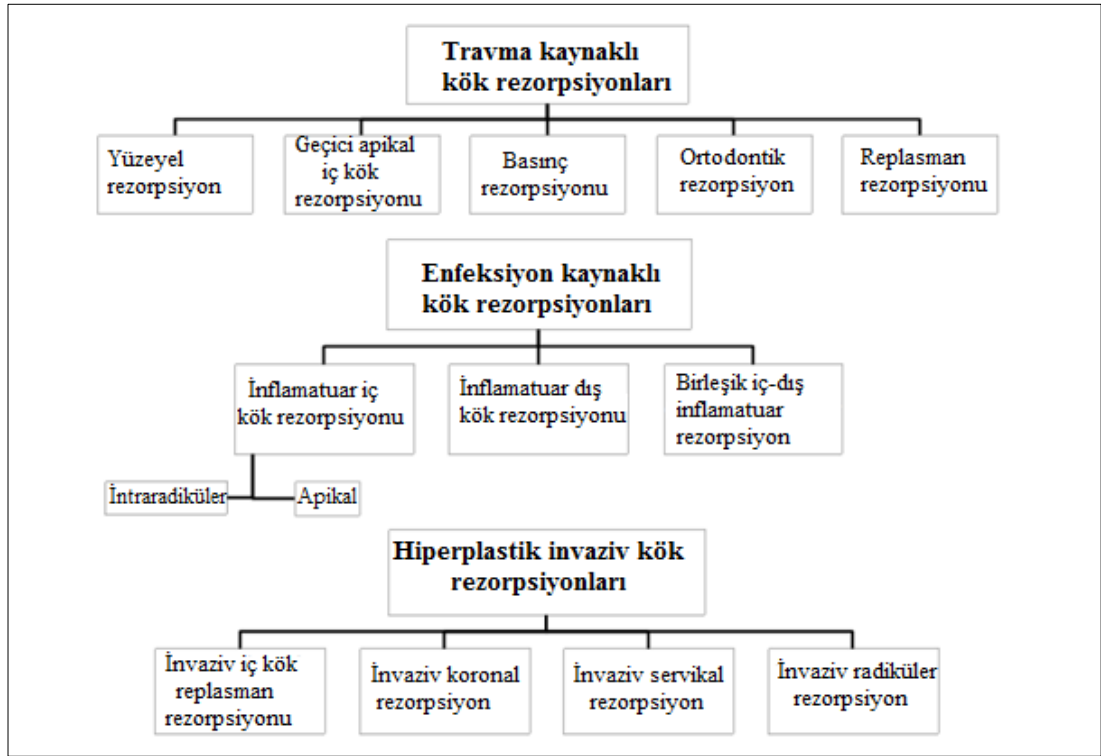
Travma kaynaklı kök rezorpsiyonları

Yüzeyel rezorpsiyon

Geçici apikal iç kök rezorpsiyonu

Basınç rezorpsiyonu

Ortodontik rezorpsiyon

Replasman rezorpsiyonu

Enfeksiyon kaynaklı kök rezorpsiyonları

İnflamatuar iç kök rezorpsiyonu

İnflamatuar dış kök rezorpsiyonu

Birleşik iç-dış inflamatuar rezorpsiyon

İntraradiküler

Apikal

Hiperplastik invaziv kök rezorpsiyonları

İnvaziv iç kök replasman rezorpsiyonu

İnvaziv koronal rezorpsiyon

İnvaziv servikal rezorpsiyon

İnvaziv radiküler rezorpsiyon